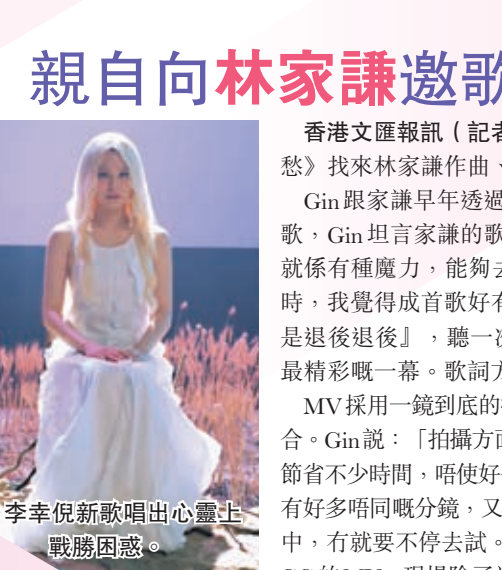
親自向林家謙邀歌

李幸倪新歌唱出心靈上戰勝困惑。

香港文匯報訊（記者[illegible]
愁》找來林家謙作曲、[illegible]

Gin跟家謙早年透過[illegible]
歌，Gin坦言家謙的歌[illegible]
就係有種魔力，能夠去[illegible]
時，我覺得成首歌好有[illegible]
是退後退後』，聽一次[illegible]
最精彩嘅一幕。歌詞方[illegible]

MV採用一鏡到底的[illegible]
合。Gin說：「拍攝方面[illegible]
節省不少時間，唔使好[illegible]
有好多唔同嘅分鏡，又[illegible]
中，冇就要不停去試。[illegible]